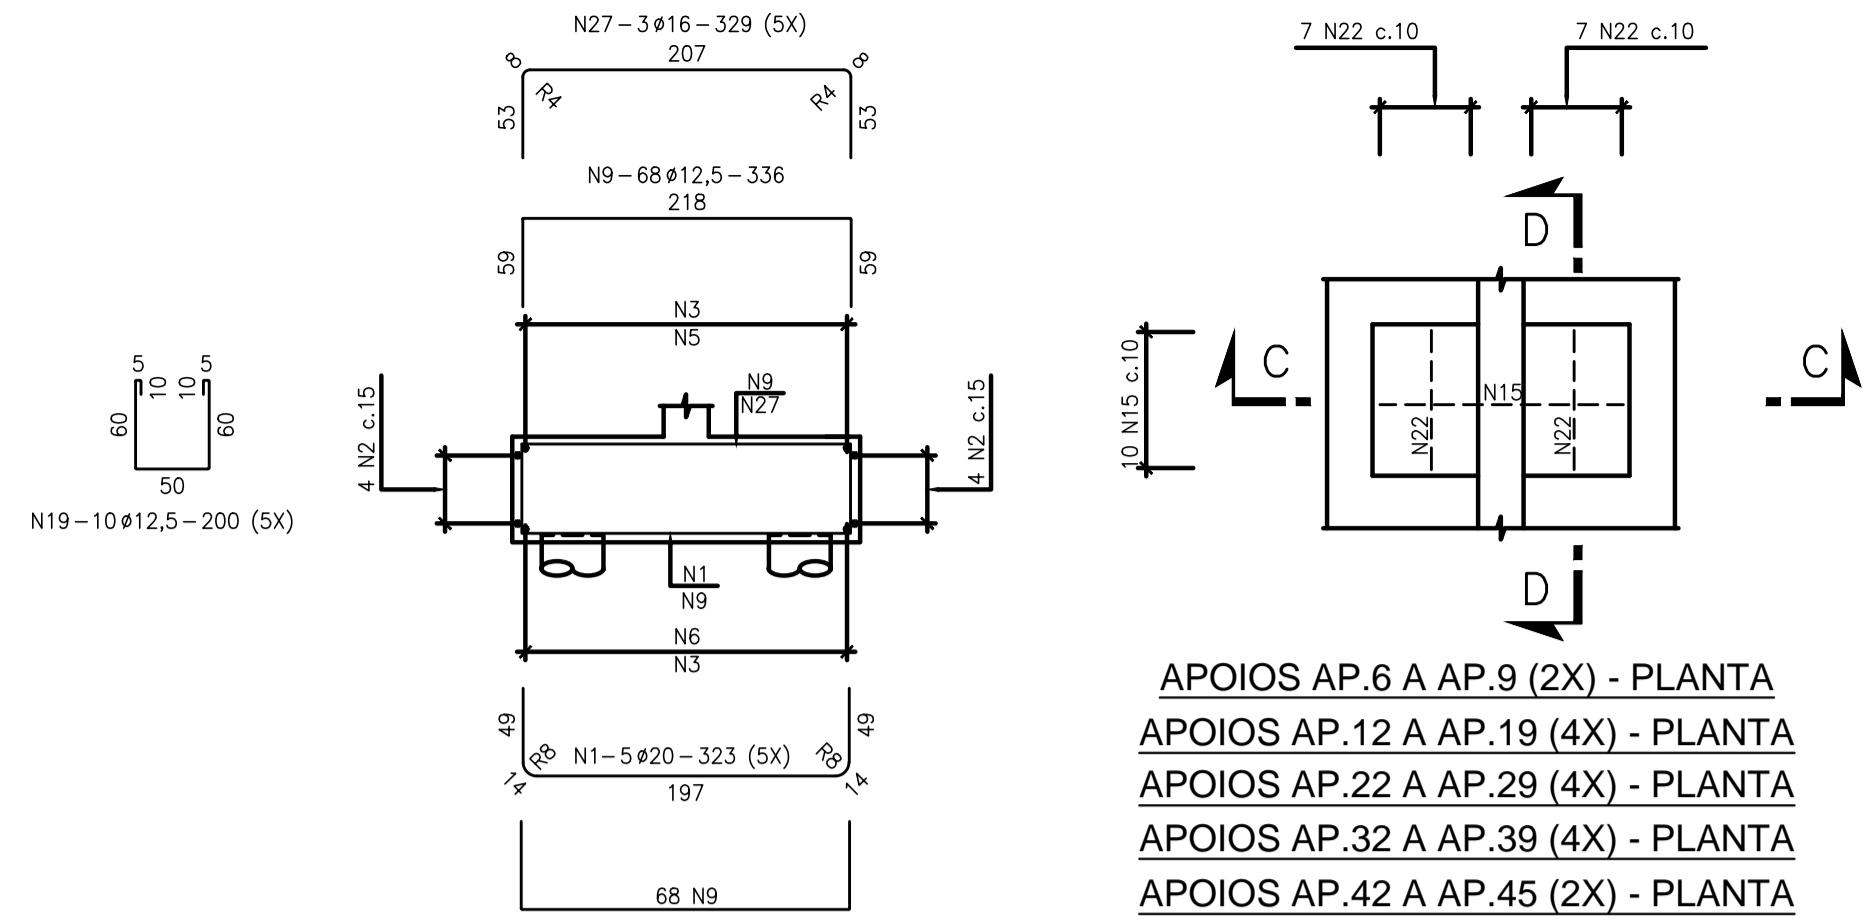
N27 – 3ø16 – 329 (5X)
207
8
8
R4
R4
53
53

N9 – 68ø12,5 – 336
218
59
59

7 N22 c.10
7 N22 c.10

D

5
5
10
10
60
60
50
N19 – 10ø12,5 – 200 (5X)

N3
N5
N9
N27
4 N2 c.15
4 N2 c.15
N1
N9
N6
N3

C
C
10 N15 c.10
N15
N22
N22
D

49
49
R8
R8
N1 – 5ø20 – 323 (5X)
14
14
197

68 N9

APOIOS AP.6 A AP.9 (2X) - PLANTA
APOIOS AP.12 A AP.19 (4X) - PLANTA
APOIOS AP.22 A AP.29 (4X) - PLANTA
APOIOS AP.32 A AP.39 (4X) - PLANTA
APOIOS AP.42 A AP.45 (2X) - PLANTA